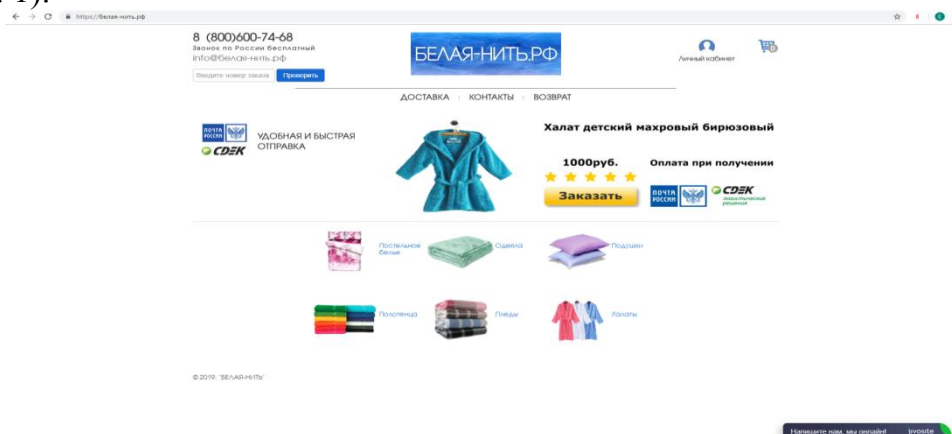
https://белая-нить.рф

8 (800)600-74-68
Звонок по России бесплатный
info@белая-нить.рф

Введите номер заказа
Проверить

БЕЛАЯ-НИТЬ.РФ

Личный кабинет

ДОСТАВКА | КОНТАКТЫ | ВОЗВРАТ

ПОЧТА РОССИИ
CDEK
УДОБНАЯ И БЫСТРАЯ ОТПРАВКА

Халат детский махровый бирюзовый

1000руб.
Оплата при получении

Заказать

ПОЧТА РОССИИ
CDEK

Постельное белье
Одеяла
Подушки
Полотенца
Пледы
Халаты

© 2019. "БЕЛАЯ-НИТЬ"

Напишите нам, мы онлайн!
jivosite